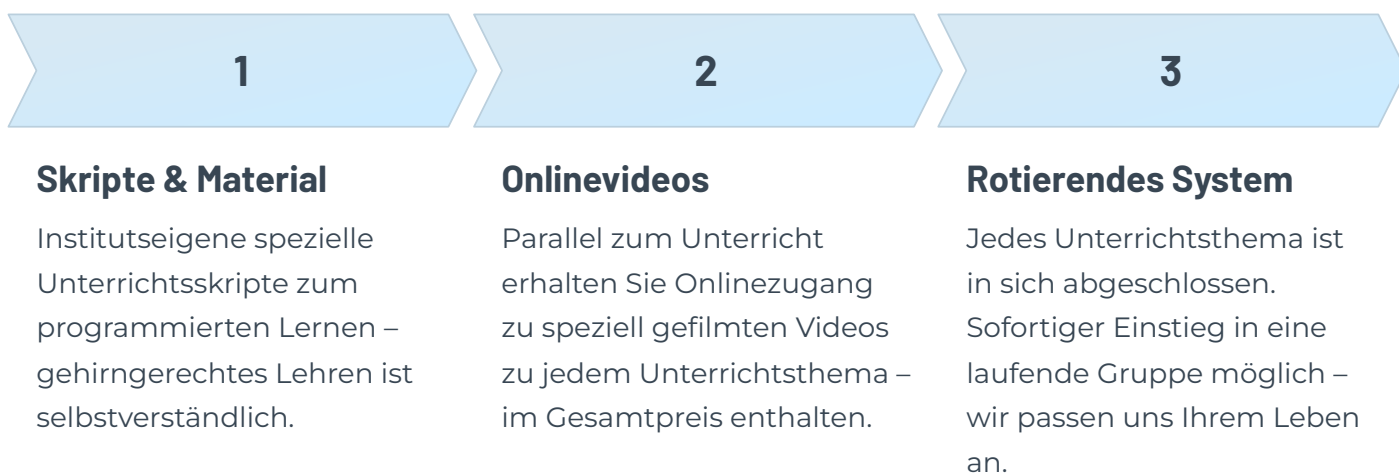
1

Skripte & Material

Institutseigene spezielle Unterrichtsskripte zum programmierten Lernen – gehirngerechtes Lehren ist selbstverständlich.

2

Onlinevideos

Parallel zum Unterricht erhalten Sie Onlinezugang zu speziell gefilmten Videos zu jedem Unterrichtsthema – im Gesamtpreis enthalten.

3

Rotierendes System

Jedes Unterrichtsthema ist in sich abgeschlossen. Sofortiger Einstieg in eine laufende Gruppe möglich – wir passen uns Ihrem Leben an.